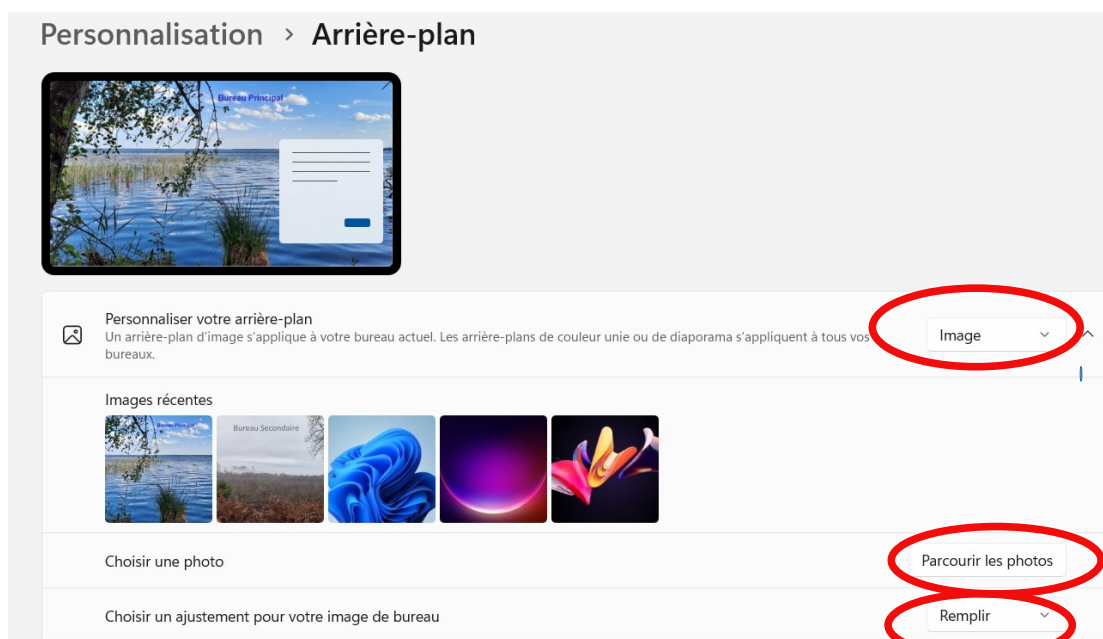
Personnalisation > Arrière-plan

Bureau Principal

Personnaliser votre arrière-plan
Un arrière-plan d'image s'applique à votre bureau actuel. Les arrière-plans de couleur unie ou de diaporama s'appliquent à tous vos bureaux.

Image

Images récentes

Bureau Principal

Bureau Secondaire

Choisir une photo

Parcourir les photos

Choisir un ajustement pour votre image de bureau

Remplir